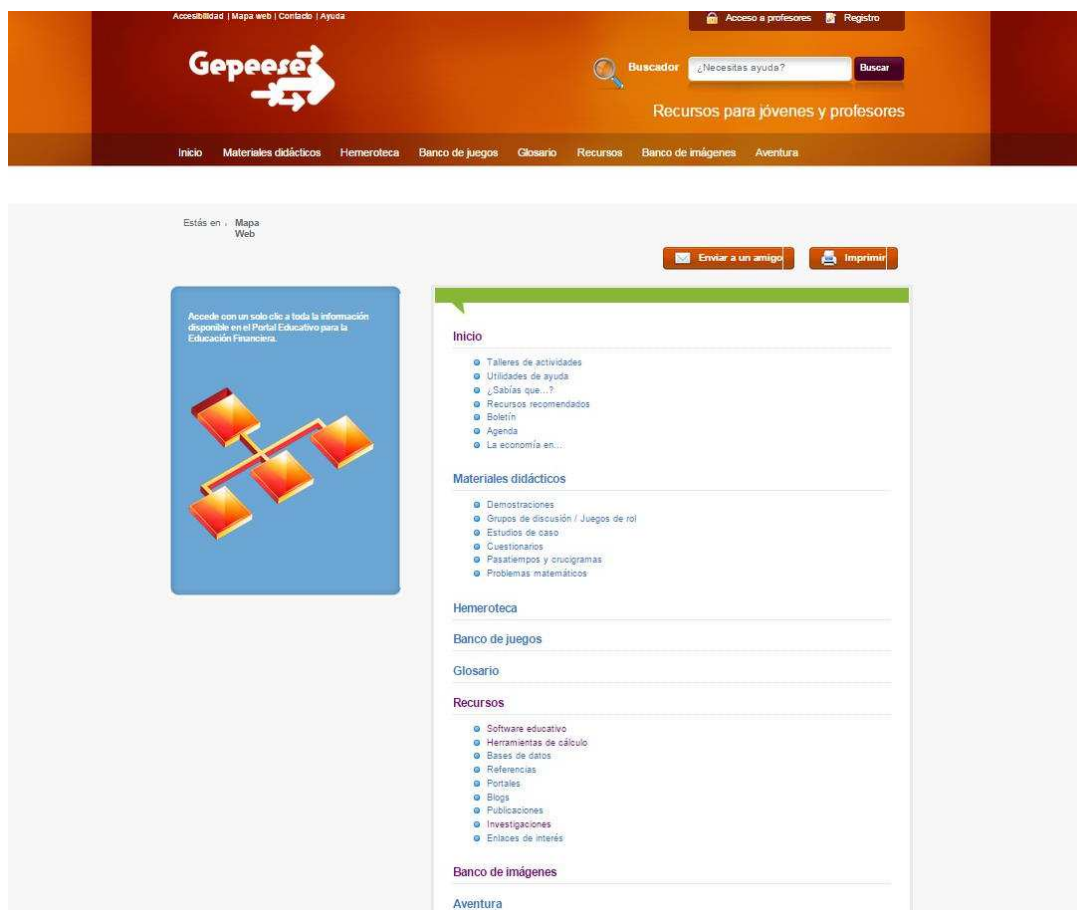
Accesibilidad | Mapa web | Contacto | Ayuda

Acceso a profesores Registro

Gepeese

Buscador ¿Necesitas ayuda? Buscar

Recursos para jóvenes y profesores

Inicio Materiales didácticos Hemeroteca Banco de juegos Glosario Recursos Banco de imágenes Aventura

Estás en › Mapa Web

Enviar a un amigo Imprimir

Accede con un solo clic a toda la información disponible en el Portal Educativo para la Educación Financiera.

Inicio

- Talleres de actividades
- Utilidades de ayuda
- ¿Sabías que...?
- Recursos recomendados
- Boletín
- Agenda
- La economía en...

Materiales didácticos

- Demostraciones
- Grupos de discusión / Juegos de rol
- Estudios de caso
- Cuestionarios
- Pasatiempos y crucigramas
- Problemas matemáticos

Hemeroteca

Banco de juegos

Glosario

Recursos

- Software educativo
- Herramientas de cálculo
- Bases de datos
- Referencias
- Portales
- Blogs
- Publicaciones
- Investigaciones
- Enlaces de interés

Banco de imágenes

Aventura